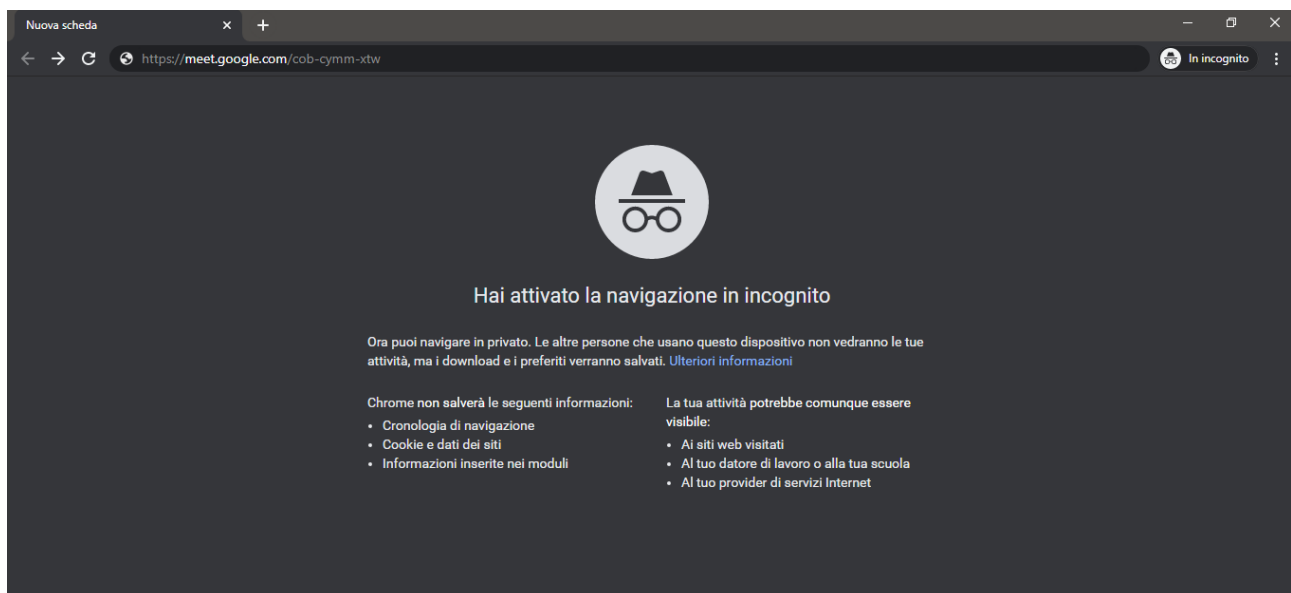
Nuova scheda

https://meet.google.com/cob-cymm-xtw

In incognito

Hai attivato la navigazione in incognito

Ora puoi navigare in privato. Le altre persone che usano questo dispositivo non vedranno le tue attività, ma i download e i preferiti verranno salvati. Ulteriori informazioni

Chrome non salverà le seguenti informazioni:
• Cronologia di navigazione
• Cookie e dati dei siti
• Informazioni inserite nei moduli

La tua attività potrebbe comunque essere visibile:
• Ai siti web visitati
• Al tuo datore di lavoro o alla tua scuola
• Al tuo provider di servizi Internet